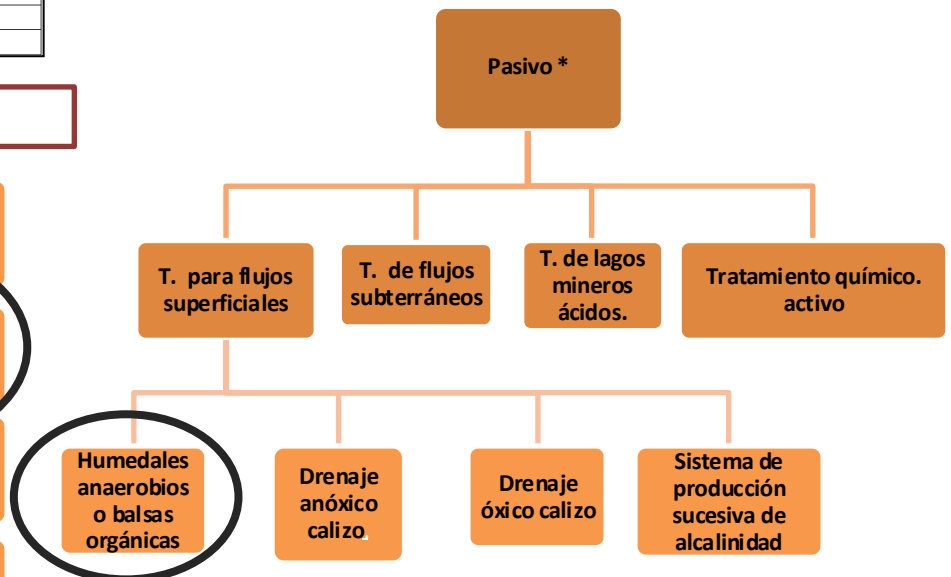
Pasivo *

T. para flujos superficiales

T. de flujos subterráneos

T. de lagos mineros ácidos.

Tratamiento químico. activo

Humedales anaerobios o balsas orgánicas

Drenaje anóxico calizo

Drenaje óxico calizo

Sistema de producción sucesiva de alcalinidad